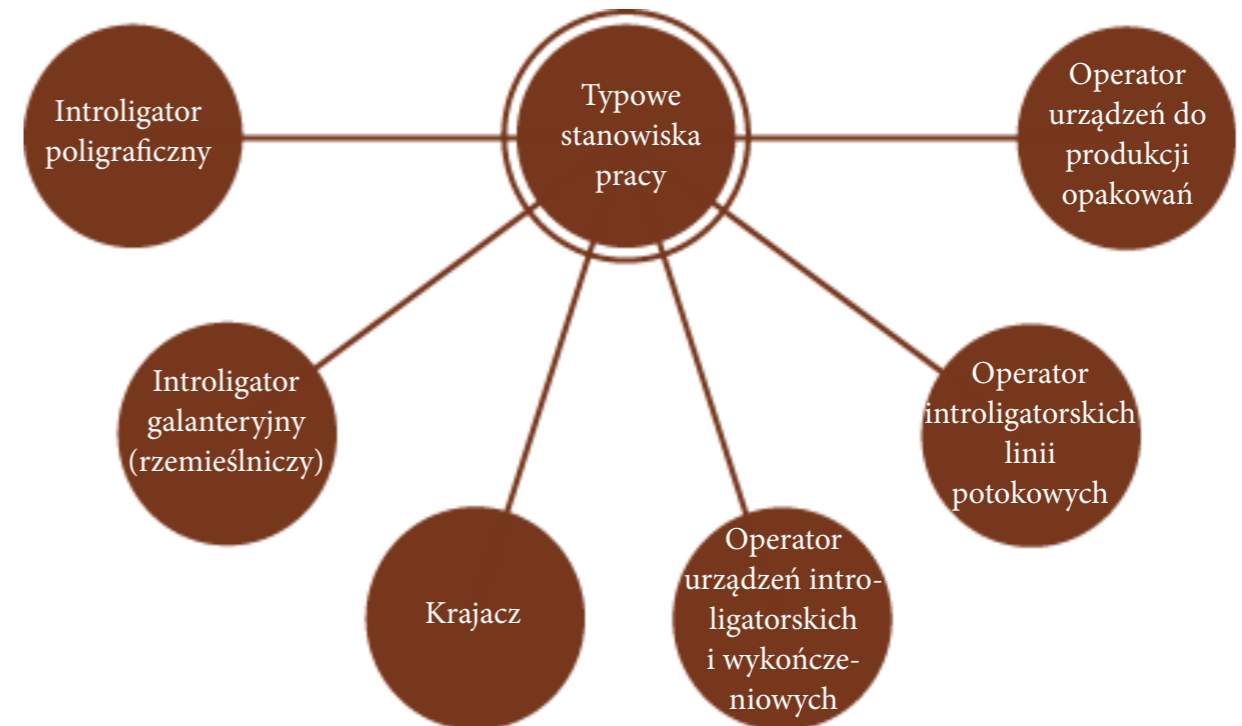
Typowe stanowiska pracy

Introligator poligraficzny

Operator urządzeń do produkcji opakowań

Introligator galanteryjny (rzemieślniczy)

Krajacz

Operator urządzeń introligatorskich i wykończeniowych

Operator introligatorskich linii potokowych